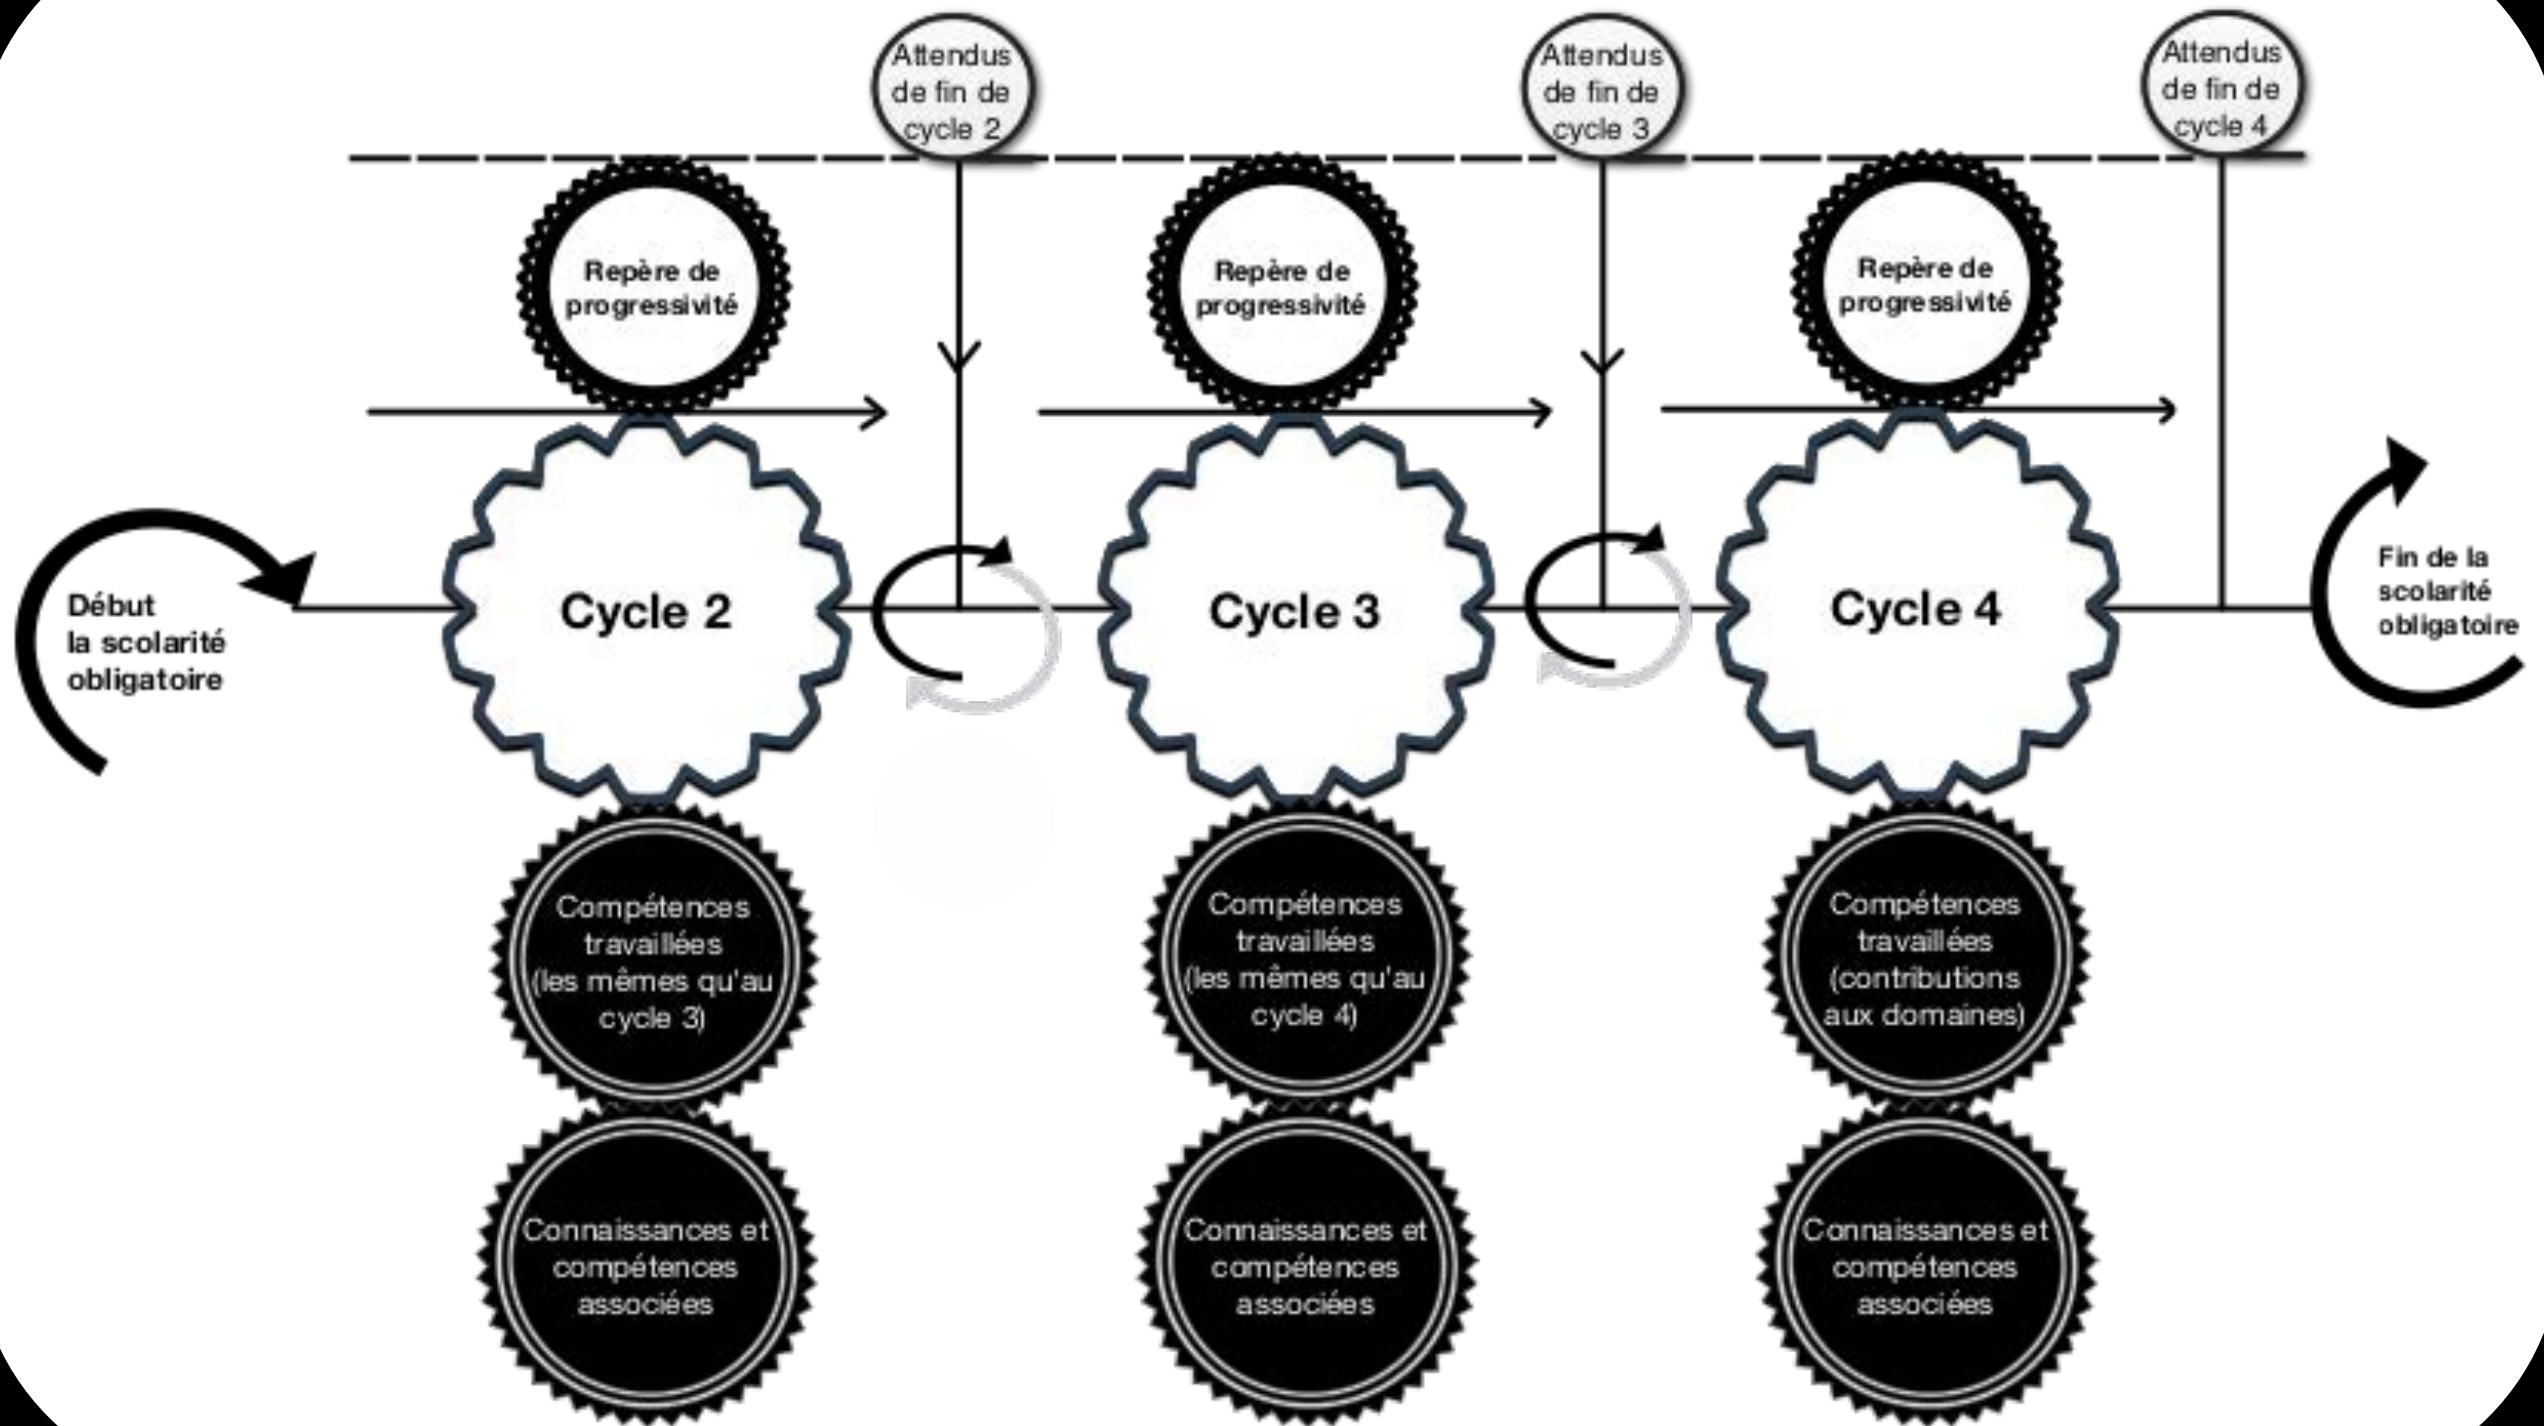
Attendus de fin de cycle 2

Attendus de fin de cycle 3

Attendus de fin de cycle 4

Repère de progressivité

Repère de progressivité

Repère de progressivité

Début la scolarité obligatoire

Cycle 2

Cycle 3

Cycle 4

Fin de la scolarité obligatoire

Compétences travaillées (les mêmes qu'au cycle 3)

Compétences travaillées (les mêmes qu'au cycle 4)

Compétences travaillées (contributions aux domaines)

Connaissances et compétences associées

Connaissances et compétences associées

Connaissances et compétences associées